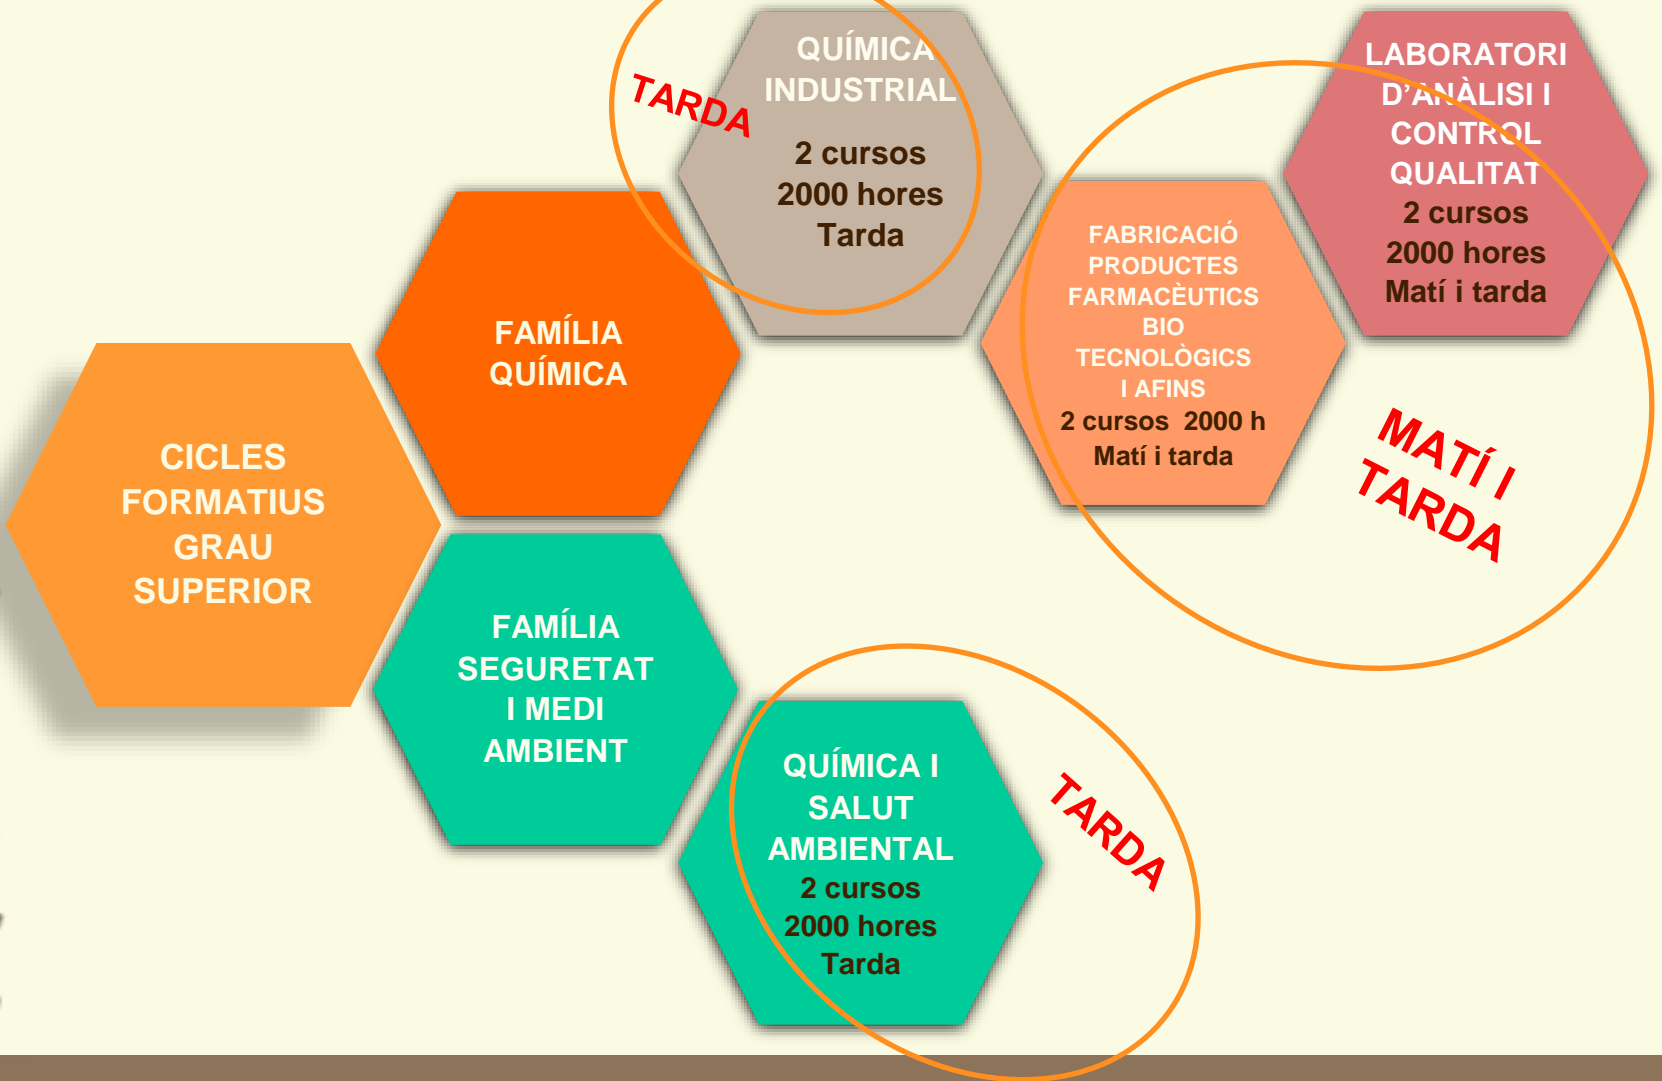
CICLES FORMATIUS GRAU SUPERIOR

FAMÍLIA QUÍMICA

TARDA

QUÍMICA INDUSTRIAL
2 cursos
2000 hores
Tarda

FABRICACIÓ PRODUCTES FARMACÈUTICS BIO TECNOLÒGICS I AFINS
2 cursos 2000 h
Matí i tarda

LABORATORI D'ANÀLISI I CONTROL QUALITAT
2 cursos
2000 hores
Matí i tarda

MATÍ I TARDA

FAMÍLIA SEGURETAT I MEDI AMBIENT

QUÍMICA I SALUT AMBIENTAL
2 cursos
2000 hores
Tarda

TARDA